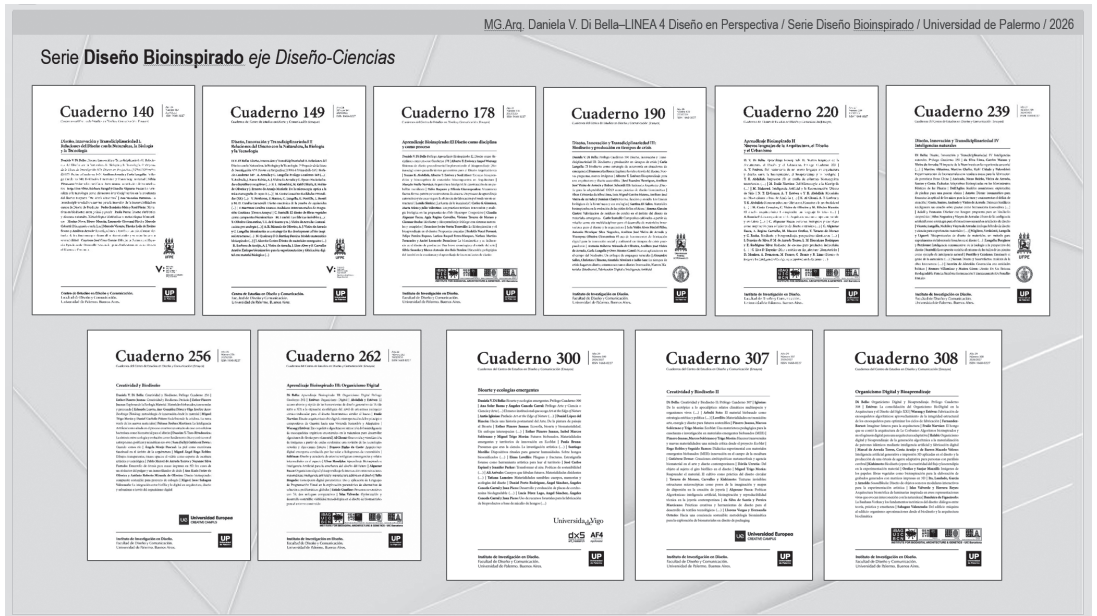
MG.Arq. Daniela V. Di Bella–LINEA 4 Diseño en Perspectiva / Serie Diseño Bioinspirado / Universidad de Palermo / 2026

Serie Diseño Bioinspirado eje Diseño-Ciencias

Cuaderno 140
Diseño, Innovación y Transdisciplinariedad I. Relaciones del Diseño con la Naturaleza, la Biología y la Tecnología
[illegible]
UP

Cuaderno 149
Diseño, Innovación y Transdisciplinariedad II. Relaciones del Diseño con la Naturaleza, la Biología y la Tecnología
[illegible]
UP

Cuaderno 178
Aprendizaje Bioinspirado: El Diseño como disciplina y como proceso
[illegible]
UP

Cuaderno 190
Diseño, Innovación y Transdisciplinariedad III. Biodiseño y producción en tiempos de crisis
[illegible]
UP

Cuaderno 220
Aprendizaje Bioinspirado II. Nuevos Lenguajes de la Arquitectura, el Diseño y el Urbanismo
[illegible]
UP

Cuaderno 239
Diseño, Innovación y Transdisciplinariedad IV. Inteligencias naturales
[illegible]
UP

Cuaderno 256
Creatividad y Biodiseño
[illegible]
Universidad Europea
UP

Cuaderno 262
Aprendizaje Bioinspirado III: Organicismo Digital
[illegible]
UP

Cuaderno 300
Biorte y ecologías emergentes
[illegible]
UniversidadeVigo
dx5
AF4
UP

Cuaderno 307
Creatividad y Biodiseño II
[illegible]
Universidad Europea
UP

Cuaderno 308
Organicismo Digital y Bioaprendizaje
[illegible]
UP